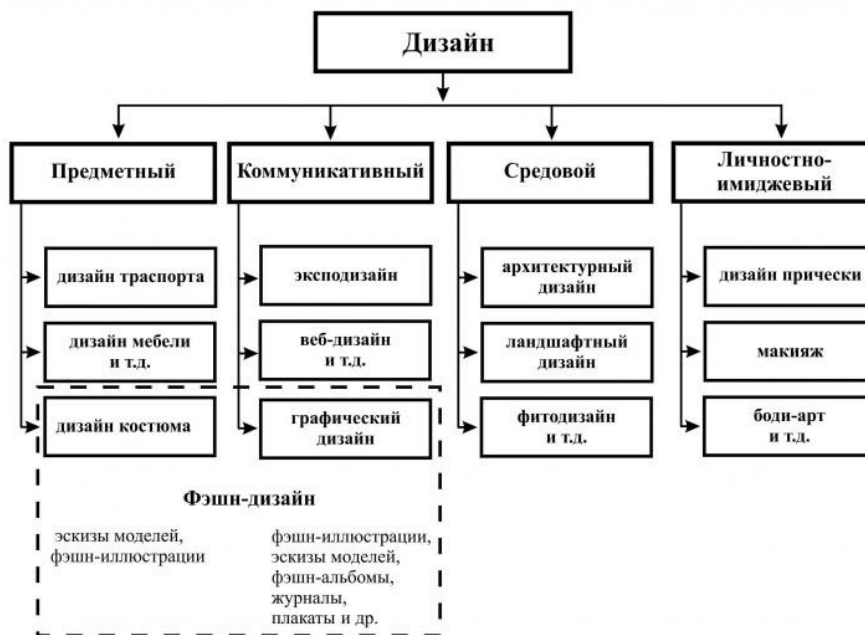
Дизайн

Предметный

дизайн траспорта

дизайн мебели и т.д.

дизайн костюма

Коммуникативный

эксподизайн

веб-дизайн и т.д.

графический дизайн

Средовой

архитектурный дизайн

ландшафтный дизайн

фитодизайн и т.д.

Личностно-имиджевый

дизайн прически

макияж

боди-арт и т.д.

Фэшн-дизайн

эскизы моделей, фэшн-иллюстрации

фэшн-иллюстрации, эскизы моделей, фэшн-альбомы, журналы, плакаты и др.